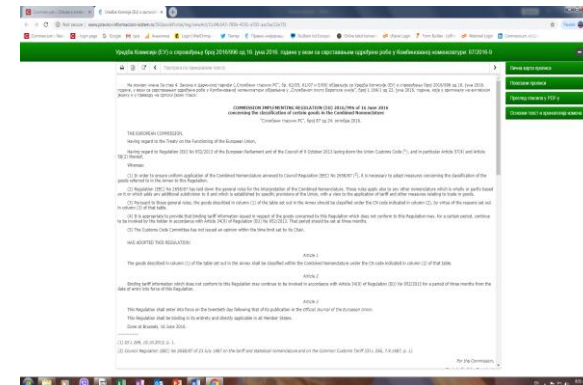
Уредба Комисије (ЕУ) о сврставању број 2016/906 од 16. јуна 2016. године у вези са сврставањем одређене робе у Комбиновану номенклатуру 67/2016-9

COMMISSION IMPLEMENTING REGULATION (EU) 2016/906 of 16 June 2016 concerning the classification of certain goods in the Combined Nomenclature

THE EUROPEAN COMMISSION,

Having regard to the Treaty on the Functioning of the European Union,

Whereas:

HAS ADOPTED THIS REGULATION:

Article 1

Article 2

Article 3

Done at Brussels, 16 June 2016.

For the Commission,

Почетна страна прописа

Повезани прописи

Преузмите пропис у PDF-у

Основни текст и хронологија измена

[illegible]